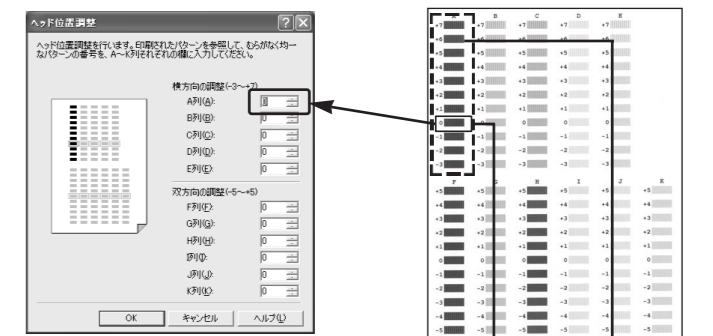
ヘッド位置調整

ヘッド位置調整を行います。印刷されたパターンを参照して、むらがなく均一なパターンの番号を、A～K列それぞれの欄に入力してください。

横方向の調整(-3～+7)
A列(A): 0
B列(B): 0
C列(C): 0
D列(D): 0
E列(E): 0

双方向の調整(-5～+5)
F列(F): 0
G列(G): 0
H列(H): 0
I列(I): 0
J列(J): 0
K列(K): 0

OK キャンセル ヘルプ(L)

A B C D E
+7 +7 +7 +7 +7
+6 +6 +6 +6 +6
+5 +5 +5 +5 +5
+4 +4 +4 +4 +4
+3 +3 +3 +3 +3
+2 +2 +2 +2 +2
+1 +1 +1 +1 +1
0 0 0 0 0
-1 -1 -1 -1 -1
-2 -2 -2 -2 -2
-3 -3 -3 -3 -3

F G H I J K
+5 +5 +5 +5 +5 +5
+4 +4 +4 +4 +4 +4
+3 +3 +3 +3 +3 +3
+2 +2 +2 +2 +2 +2
+1 +1 +1 +1 +1 +1
0 0 0 0 0 0
-1 -1 -1 -1 -1 -1
-2 -2 -2 -2 -2 -2
-3 -3 -3 -3 -3 -3
-4 -4 -4 -4 -4 -4
-5 -5 -5 -5 -5 -5